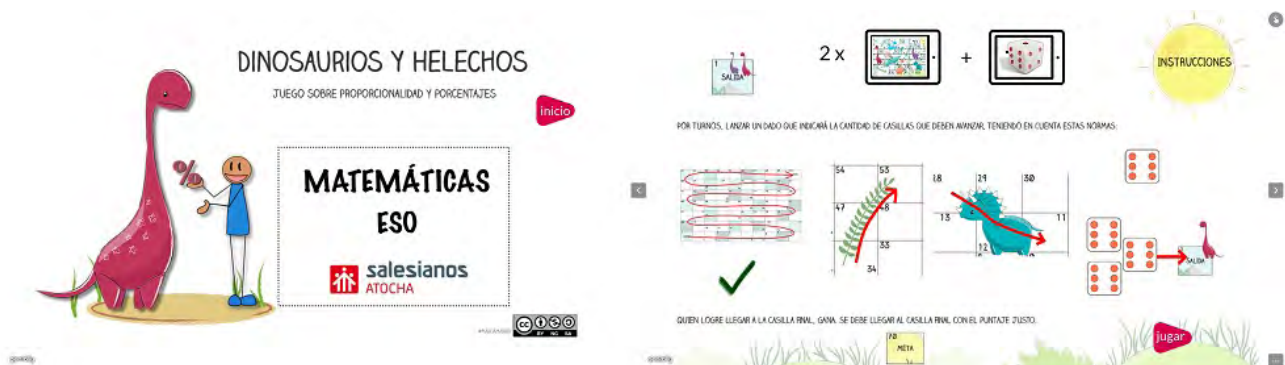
DINOSAURIOS Y HELECHOS

JUEGO SOBRE PROPORCIONALIDAD Y PORCENTAJES

inicio

%

MATEMÁTICAS
ESO

salesianos
ATOCHA

cc BY NC SA

SALIDA

2 x

+

INSTRUCCIONES

POR TURNOS, LANZAR UN DADO QUE INDICARÁ LA CANTIDAD DE CASILLAS QUE DEBEN AVANZAR, TENIENDO EN CUENTA ESTAS NORMAS:

54
53
47
48
33
34
18
29
30
13
11
12

SALIDA

QUIEN LOGRE LLEGAR A LA CASILLA FINAL, GANA. SE DEBE LLEGAR AL CASILLA FINAL CON EL PUNTAJE JUSTO.

70
META

jugar